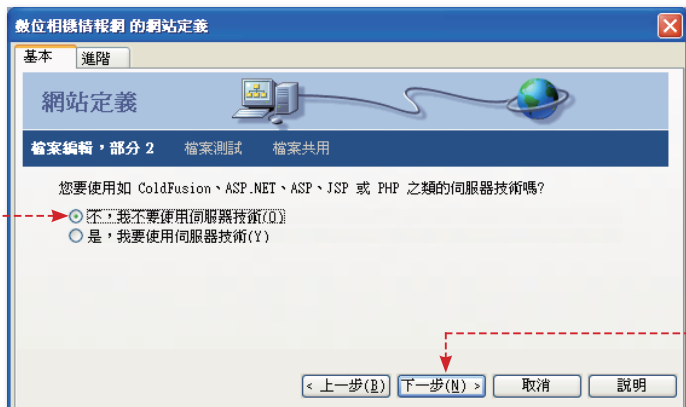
數位相機情報網 的網站定義

基本

進階

網站定義

檔案編輯，部分 2

檔案測試

檔案共用

您要使用如 ColdFusion、ASP.NET、ASP、JSP 或 PHP 之類的伺服器技術嗎?

不，我不要使用伺服器技術(O)

是，我要使用伺服器技術(Y)

< 上一步(B)

下一步(N) >

取消

說明